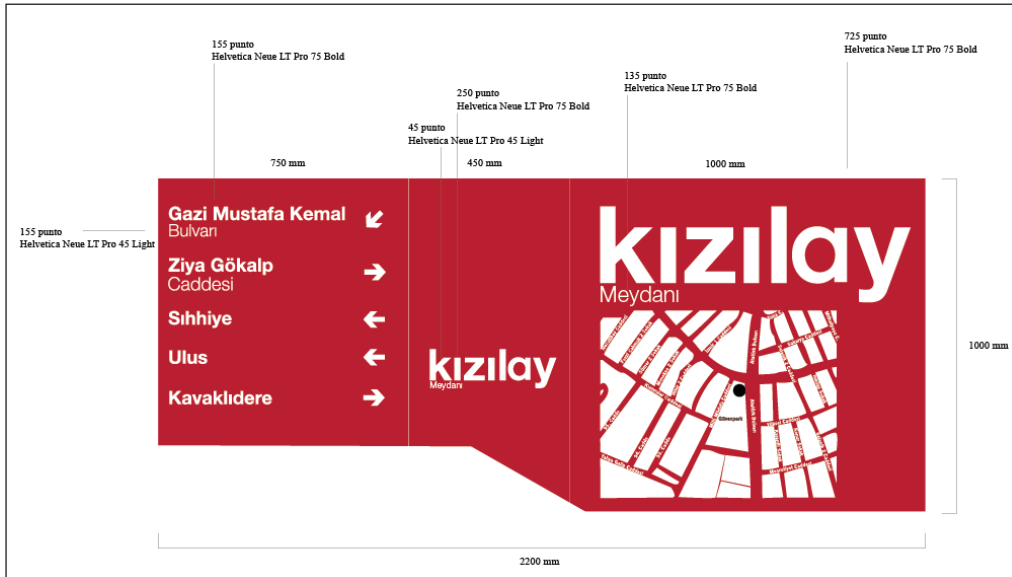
155 punto
Helvetica Neue LT Pro 75 Bold

725 punto
Helvetica Neue LT Pro 75 Bold

250 punto
Helvetica Neue LT Pro 75 Bold

135 punto
Helvetica Neue LT Pro 75 Bold

45 punto
Helvetica Neue LT Pro 45 Light

750 mm

450 mm

1000 mm

155 punto
Helvetica Neue LT Pro 45 Light

Gazi Mustafa Kemal
Bulvarı

Ziya Gökalp
Caddesi

Sıhhiye

Ulus

Kavaklıdere

kızılay
Meydanı

kızılay
Meydanı

Güvenpark

1000 mm

2200 mm